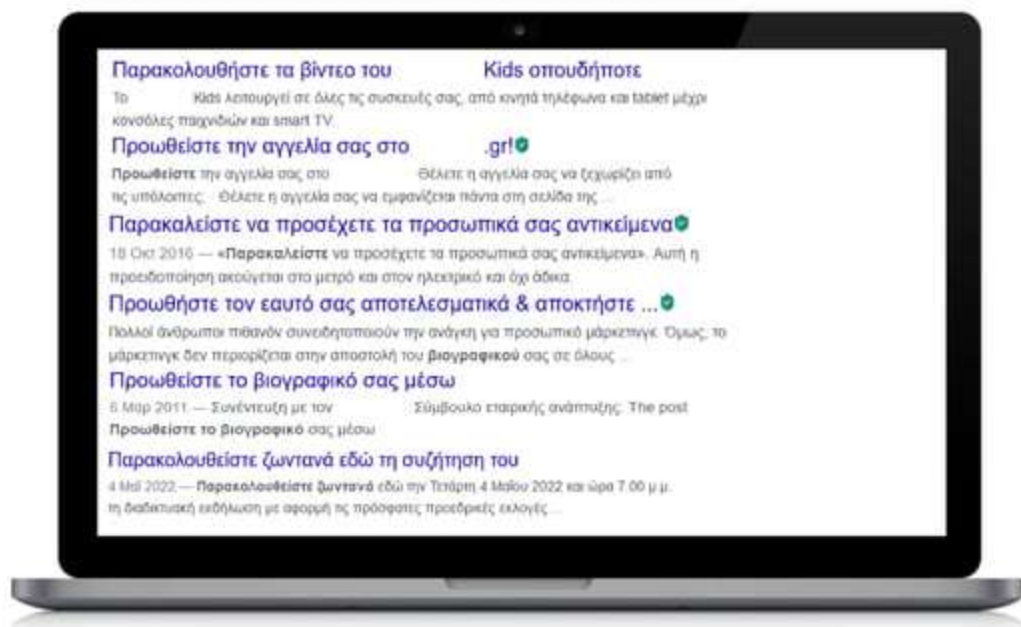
Παρακολουθήστε τα βίντεο του Kids οπουδήποτε

Το Kids λειτουργεί σε όλες τις συσκευές σας, από κινητά τηλέφωνα και tablet μέχρι κονσόλες παιχνιδιών και smart TV.

Προωθείστε την αγγελία σας στο .gr!

Προωθείστε την αγγελία σας στο Θέλετε η αγγελία σας να ξεχωρίζει από τις υπόλοιπες; Θέλετε η αγγελία σας να εμφανίζεται πάντα στη σελίδα της ...

Παρακαλείστε να προσέχετε τα προσωπικά σας αντικείμενα

18 Οκτ 2016 — «Παρακαλείστε να προσέχετε τα προσωπικά σας αντικείμενα». Αυτή η προειδοποίηση ακούγεται στο μετρό και στον ηλεκτρικό και όχι άδικα.

Προωθήστε τον εαυτό σας αποτελεσματικά & αποκτήστε ...

Πολλοί άνθρωποι πιθανόν συνειδητοποιούν την ανάγκη για προσωπικό μάρκετινγκ. Όμως, το μάρκετινγκ δεν περιορίζεται στην αποστολή του βιογραφικού σας σε όλους ...

Προωθείστε το βιογραφικό σας μέσω

6 Μαρ 2011 — Συνέντευξη με τον Σύμβουλο εταιρικής ανάπτυξης. The post Προωθείστε το βιογραφικό σας μέσω

Παρακολουθείστε ζωντανά εδώ τη συζήτηση του

4 Μαΐ 2022 — Παρακολουθείστε ζωντανά εδώ την Τετάρτη 4 Μαΐου 2022 και ώρα 7.00 μ.μ. τη διαδικτυακή εκδήλωση με αφορμή τις πρόσφατες προεδρικές εκλογές ...